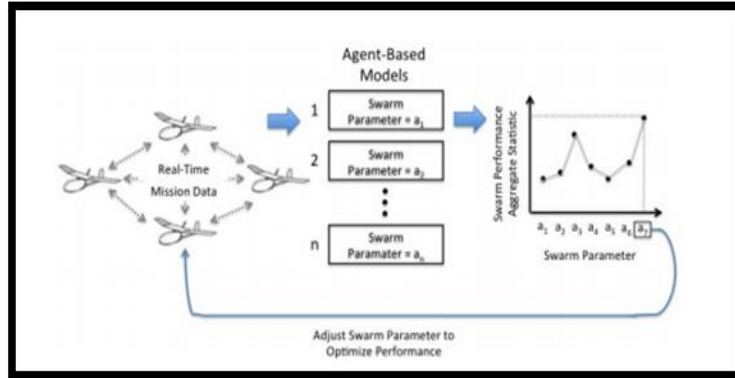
Real-Time Mission Data

Agent-Based Models

1 Swarm Parameter = $a_1$

2 Swarm Parameter = $a_2$

n Swarm Paramater = $a_n$

Swarm Performance Aggregate Statistic

$a_1$ $a_2$ $a_3$ $a_4$ $a_5$ $a_6$ $a_7$

Swarm Parameter

Adjust Swarm Parameter to Optimize Performance